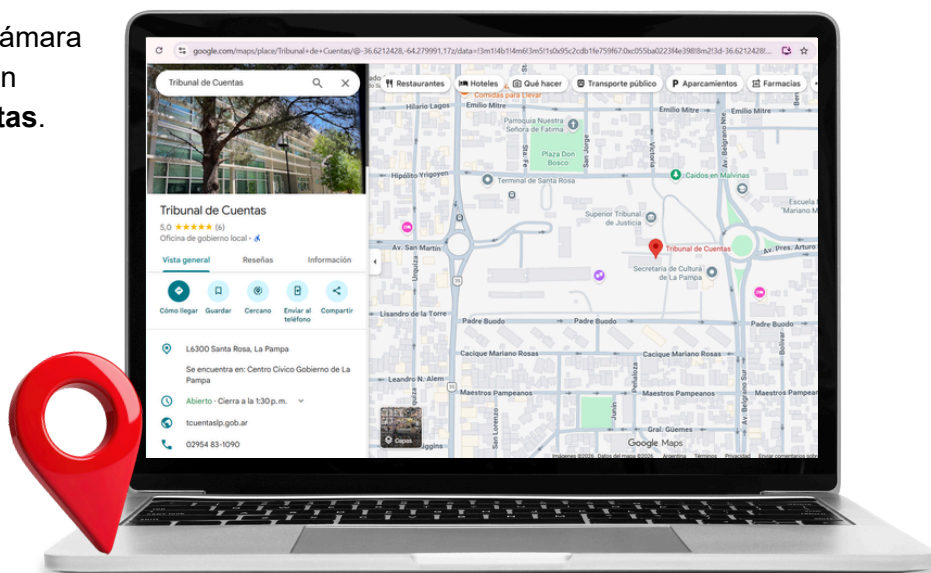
ámara
n
tas.

google.com/maps/place/Tribunal+de+Cuentas/@-36.6212428,-64.279991,17z/data=!3m1!4b1!4m6!3m5!1s0x95c2cdb1fe759f67:0xc055ba0223f4e398!8m2!3d-36.6212428!...

Tribunal de Cuentas

Restaurantes Hoteles Qué hacer Transporte público Aparcamientos Farmacias

Tribunal de Cuentas
5,0 ★★★★★ (6)
Oficina de gobierno local ·

Vista general Reseñas Información

Cómo llegar Guardar Cercano Enviar al teléfono Compartir

L6300 Santa Rosa, La Pampa

Se encuentra en: Centro Cívico Gobierno de La Pampa

Abierto · Cierra a la 1:30 p. m.

tcuentaslp.gob.ar

02954 83-1090

Hilario Lagos
Emilio Mitre
Comidas para llevar
Parroquia Nuestra Señora de Fatima
Plaza Don Bosco
Sta Fe
San Jorge
Victoria
Av. Belgrano Nte
Emilio Mitre
Emilio Mitre
Caídos en Malvinas
Escuela Mariano M
Hipólito Yrigoyen
Terminal de Santa Rosa
Superior Tribunal de Justicia
Tribunal de Cuentas
Av. Pres. Arturo
Av. San Martín
Secretaría de Cultura de La Pampa
Urquiza
Lisandro de la Torre
Padre Buodo
Padre Buodo
Padre Buodo
Cacique Mariano Rosas
Cacique Mariano Rosas
Leandro N. Alem
Pellegrini
Bolívar
Maestros Pampeanos
Maestros Pampeanos
Maestros Pampeanos
Av. Belgrano Sur
San Lorenzo
Gral. Güemes
Capas
Higgins
Google Maps
Imágenes ©2026 Datos del mapa ©2026 Argentina Términos Privacidad Enviar comentarios sobre